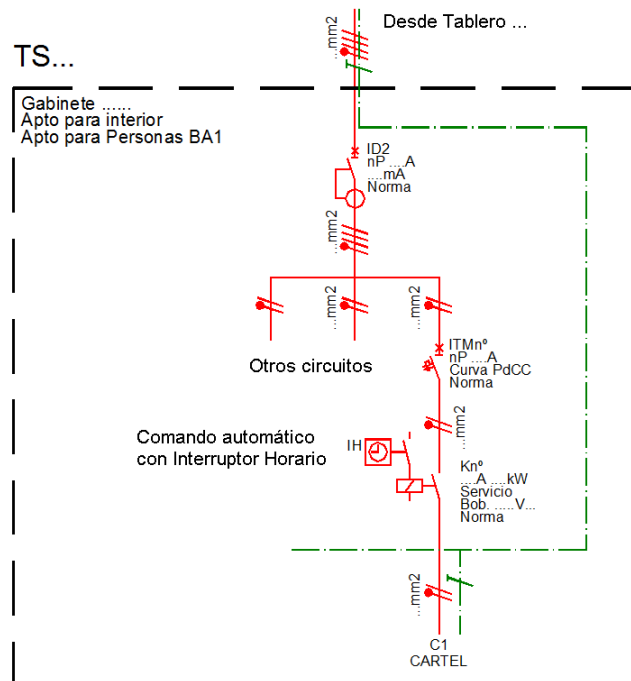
Desde Tablero ...

...mm2

TS...

Gabinete ......
Apto para interior
Apto para Personas BA1

ID2
nP.....A
....mA
Norma

...mm2

...mm2

...mm2

Otros circuitos

ITMnº
nP....A
Curva PdCC
Norma

...mm2

Comando automático
con Interruptor Horario

IH

Knº
....A ....kW
Servicio
Bob. .....V...
Norma

...mm2

C1
CARTEL